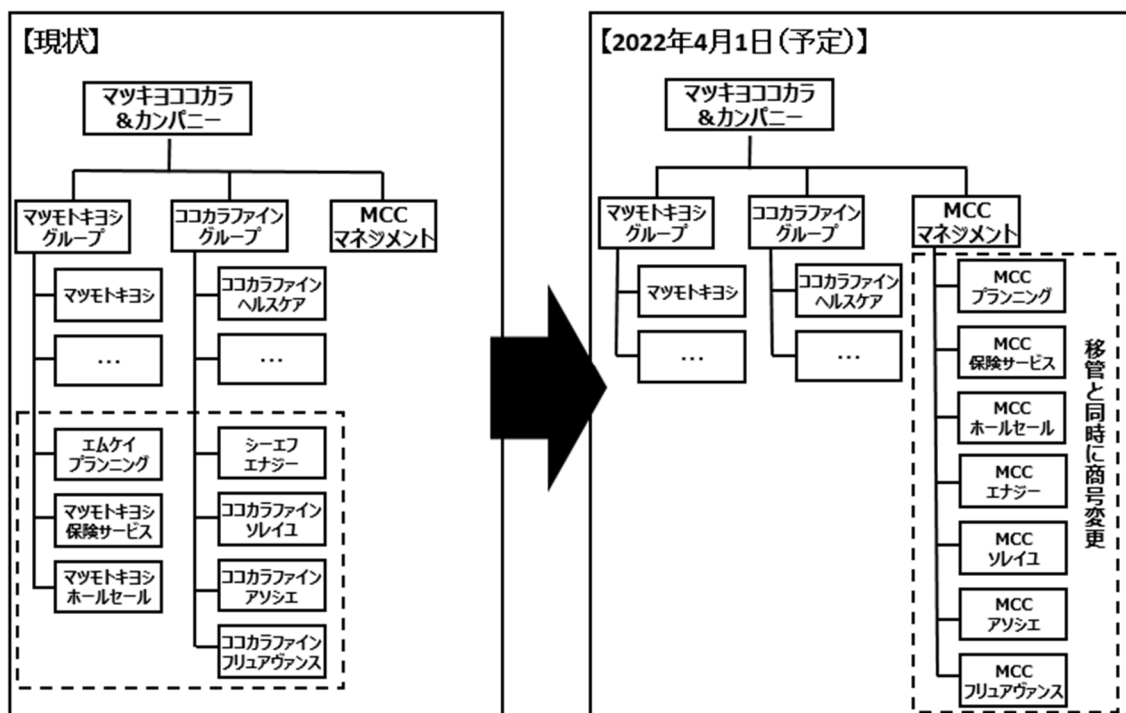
【現状】

マツキヨココカラ&カンパニー

マツモトキヨシグループ
ココカラファイングループ
MCCマネジメント

マツモトキヨシ
…
エムケイプランニング
マツモトキヨシ保険サービス
マツモトキヨシホールセール

ココカラファインヘルスケア
…
シーエフエナジー
ココカラファインソレイユ
ココカラファインアソシエ
ココカラファインフリュアヴァンス

【2022年4月1日(予定)】

マツキヨココカラ&カンパニー

マツモトキヨシグループ
ココカラファイングループ
MCCマネジメント

マツモトキヨシ
…

ココカラファインヘルスケア
…

MCCプランニング
MCC保険サービス
MCCホールセール
MCCエナジー
MCCソレイユ
MCCアソシエ
MCCフリュアヴァンス

移管と同時に商号変更